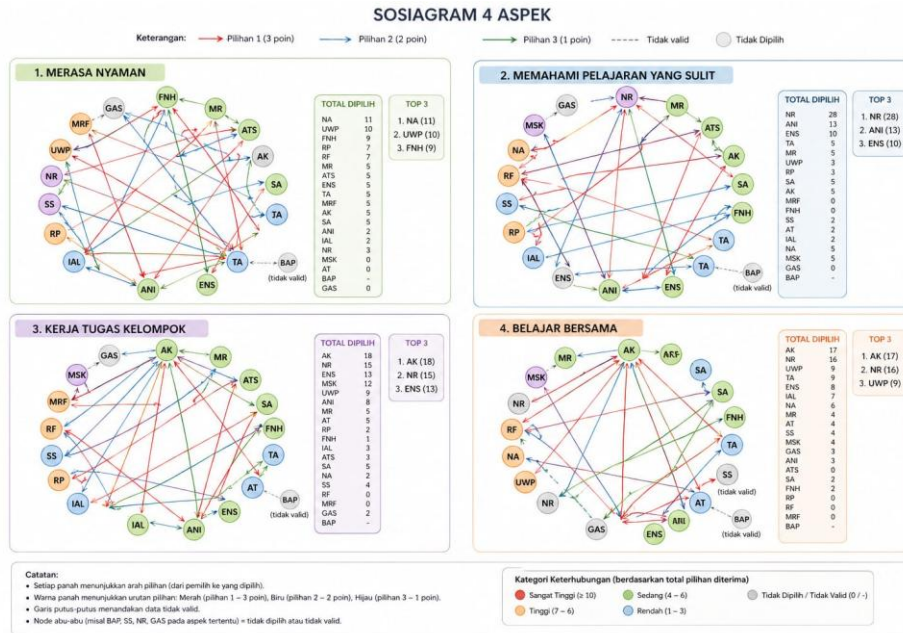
SOSIAGRAM 4 ASPEK

Keterangan: Pilihan 1 (3 poin) Pilihan 2 (2 poin) Pilihan 3 (1 poin) Tidak valid Tidak Dipilih

1. MERASA NYAMAN

GAS FNH MR MRF ATS UWP AK NR SA SS TA RP BAP (tidak valid) IAL TA ANI ENS

| TOTAL DIPILIH | |
|---|---|
| NA | 11 |
| UWP | 10 |
| FNH | 9 |
| RP | 7 |
| RF | 7 |
| MR | 5 |
| ATS | 5 |
| ENS | 5 |
| TA | 5 |
| MRF | 5 |
| AK | 5 |
| SA | 5 |
| ANI | 2 |
| IAL | 2 |
| NR | 3 |
| MSK | 0 |
| AT | 0 |
| BAP | - |
| GAS | 0 |

TOP 3
1. NA (11)
2. UWP (10)
3. FNH (9)

2. MEMAHAMI PELAJARAN YANG SULIT

GAS NR MR MSK ATS NA AK RF SA SS FNH RP TA IAL TA BAP ENS ANI ENS (tidak valid)

| TOTAL DIPILIH | |
|---|---|
| NR | 28 |
| ANI | 13 |
| ENS | 10 |
| TA | 5 |
| MR | 5 |
| UWP | 3 |
| RP | 3 |
| SA | 5 |
| AK | 5 |
| MRF | 0 |
| FNH | 0 |
| SS | 2 |
| AT | 2 |
| IAL | 2 |
| NA | 5 |
| MSK | 5 |
| GAS | 0 |
| BAP | - |

TOP 3
1. NR (28)
2. ANI (13)
3. ENS (10)

3. KERJA TUGAS KELOMPOK

GAS AK MR MSK ATS MRF SA RF FNH SS TA RP AT BAP IAL ENS (tidak valid) IAL ANI

| TOTAL DIPILIH | |
|---|---|
| AK | 18 |
| NR | 15 |
| ENS | 13 |
| MSK | 12 |
| UWP | 9 |
| ANI | 8 |
| MR | 5 |
| AT | 5 |
| RP | 2 |
| FNH | 1 |
| IAL | 3 |
| ATS | 3 |
| SA | 5 |
| NA | 2 |
| SS | 4 |
| RF | 0 |
| MRF | 0 |
| GAS | 2 |
| BAP | - |

TOP 3
1. AK (18)
2. NR (15)
3. ENS (13)

4. BELAJAR BERSAMA

MR AK ARF MSK SA NR SA FNH RF TA NA SS UWP (tidak valid) NR AT BAP GAS ABI ENS (tidak valid)

| TOTAL DIPILIH | |
|---|---|
| AK | 17 |
| NR | 16 |
| UWP | 9 |
| TA | 9 |
| ENS | 8 |
| IAL | 7 |
| NA | 6 |
| MR | 4 |
| AT | 4 |
| SS | 4 |
| MSK | 4 |
| GAS | 3 |
| ANI | 3 |
| ATS | 0 |
| SA | 2 |
| FNH | 2 |
| RP | 0 |
| RF | 0 |
| MRF | 0 |
| BAP | - |

TOP 3
1. AK (17)
2. NR (16)
3. UWP (9)

Catatan:
• Setiap panah menunjukkan arah pilihan (dari pemilih ke yang dipilih).
• Warna panah menunjukkan urutan pilihan: Merah (pilihan 1 – 3 poin), Biru (pilihan 2 – 2 poin), Hijau (pilihan 3 – 1 poin).
• Garis putus-putus menandakan data tidak valid.
• Node abu-abu (misal BAP, SS, NR, GAS pada aspek tertentu) = tidak dipilih atau tidak valid.

Kategori Keterhubungan (berdasarkan total pilihan diterima)
Sangat Tinggi (≥ 10) Sedang (4 – 6) Tidak Dipilih / Tidak Valid (0 / -)
Tinggi (7 – 6) Rendah (1 – 3)